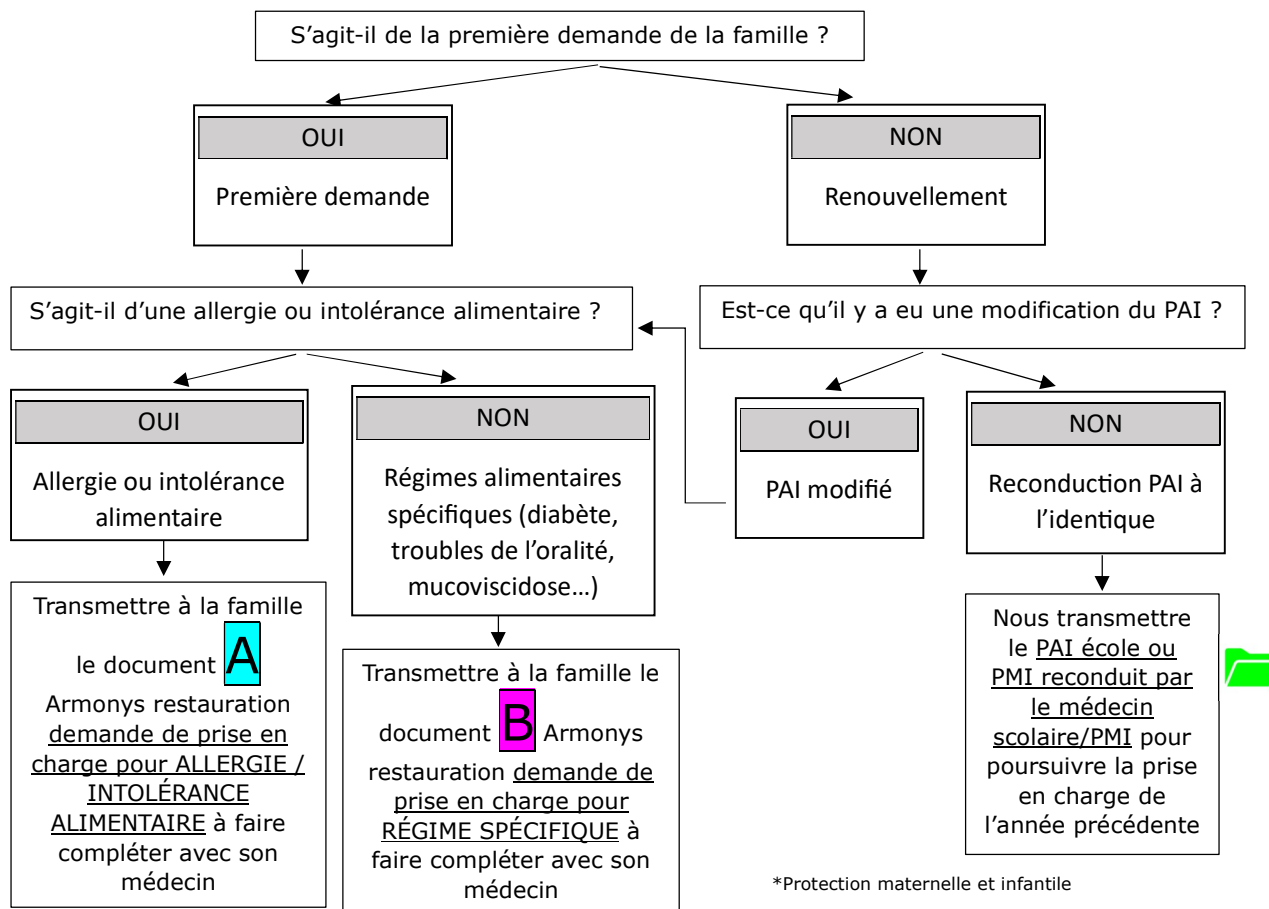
S’agit-il de la première demande de la famille ?

OUI

Première demande

NON

Renouvellement

S’agit-il d’une allergie ou intolérance alimentaire ?

Est-ce qu’il y a eu une modification du PAI ?

OUI

Allergie ou intolérance alimentaire

NON

Régimes alimentaires spécifiques (diabète, troubles de l’oralité, mucoviscidose…)

OUI

PAI modifié

NON

Reconduction PAI à l’identique

Transmettre à la famille le document A Armonys restauration demande de prise en charge pour ALLERGIE / INTOLÉRANCE ALIMENTAIRE à faire compléter avec son médecin

Transmettre à la famille le document B Armonys restauration demande de prise en charge pour RÉGIME SPÉCIFIQUE à faire compléter avec son médecin

Nous transmettre le PAI école ou PMI reconduit par le médecin scolaire/PMI pour poursuivre la prise en charge de l’année précédente

*Protection maternelle et infantile